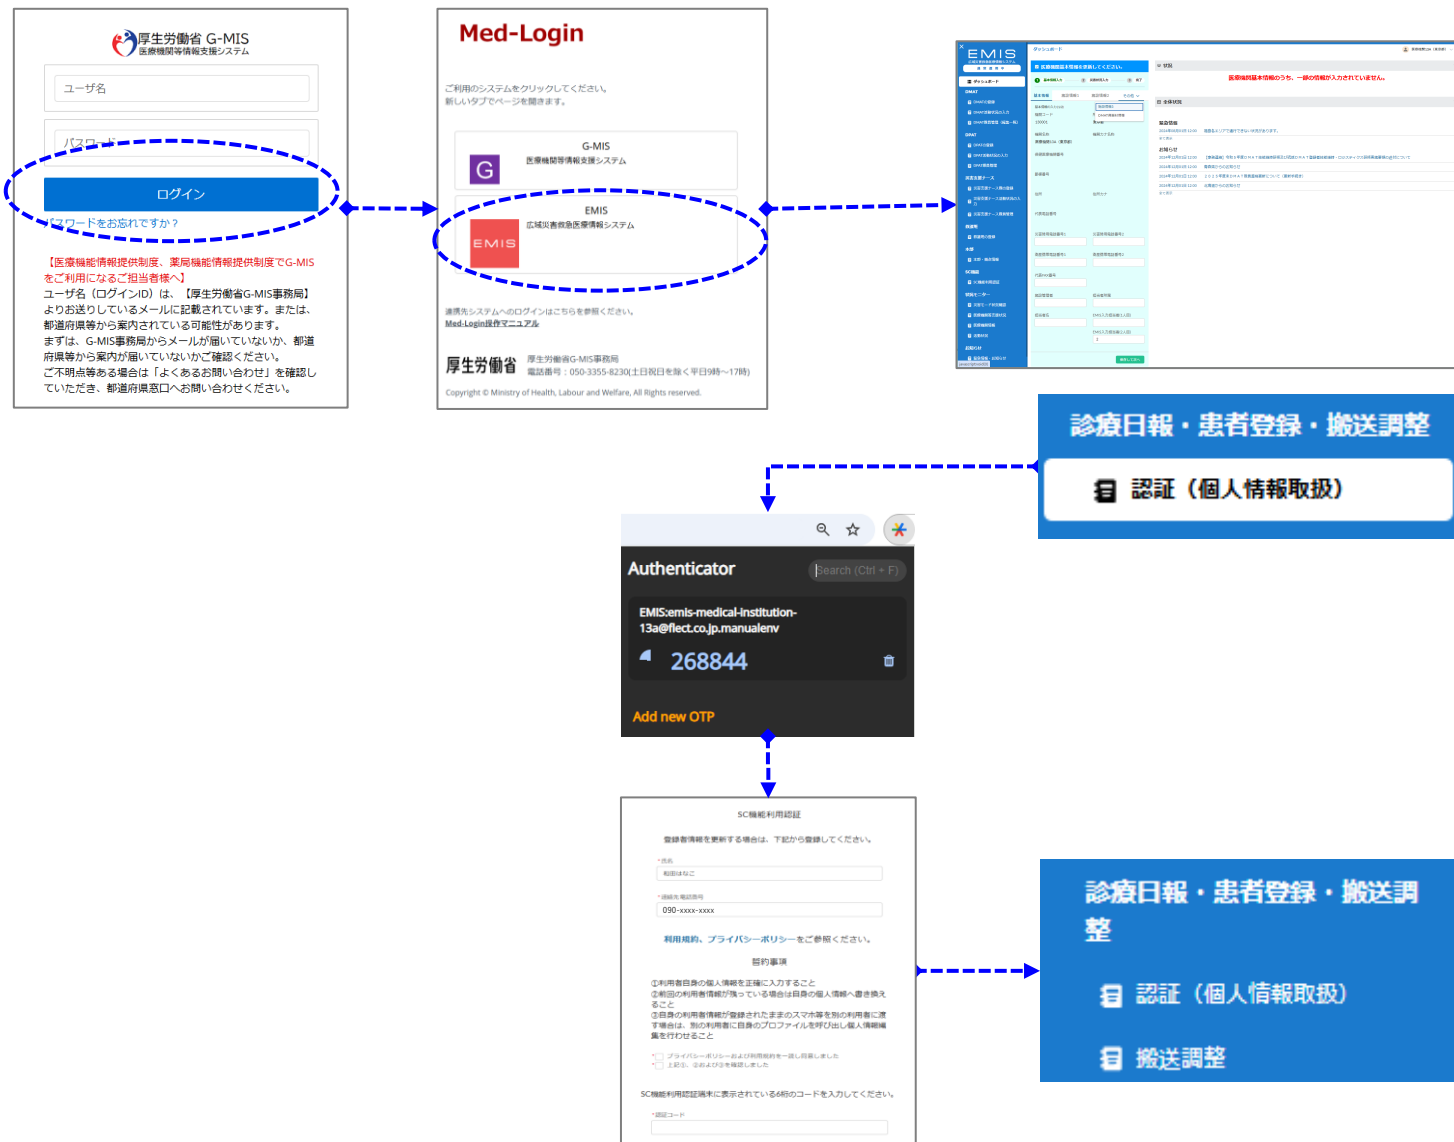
厚生労働省 G-MIS
医療機関等情報支援システム

ユーザ名

パスワード

ログイン

パスワードをお忘れですか？

【医療機能情報提供制度、薬局機能情報提供制度でG-MISをご利用になるご担当者様へ】
ユーザ名（ログインID）は、【厚生労働省G-MIS事務局】よりお送りしているメールに記載されています。または、都道府県等から案内されている可能性があります。
まずは、G-MIS事務局からメールが届いていないか、都道府県等から案内が届いていないかご確認ください。
ご不明点等ある場合は「よくあるお問い合わせ」を確認していただき、都道府県窓口へお問い合わせください。

Med-Login

ご利用のシステムをクリックしてください。
新しいタブでページを開きます。

G-MIS
医療機関等情報支援システム

EMIS
広域災害救急医療情報システム

連携先システムへのログインはこちらを参照ください。
Med-Login操作マニュアル

厚生労働省 厚生労働省G-MIS事務局
電話番号：050-3355-8230(土日祝日を除く平日9時～17時)

Copyright © Ministry of Health, Labour and Welfare, All Rights reserved.

EMIS

医療機関基本情報のうち、一部の情報が入力されていません。

診療日報・患者登録・搬送調整

認証（個人情報取扱）

Authenticator

Search (Ctrl + F)

EMIS:emis-medical-institution-13a@flect.co.jp.manualenv

268844

Add new OTP

SC機能利用認証

登録者情報を更新する場合は、下記から登録してください。

*氏名
和田はなこ

*連絡先 電話番号
090-xxxx-xxxx

利用規約、プライバシーポリシーをご参照ください。

誓約事項

①利用者自身の個人情報を正確に入力すること
②前回の利用者情報が残っている場合は自身の個人情報へ書き換えること
③自身の利用者情報が登録されたままのスマホ等を別の利用者に渡す場合は、別の利用者に自身のプロファイルを呼び出し個人情報編集を行わせること

プライバシーポリシーおよび利用規約を一読し同意しました
上記①、②および③を確認しました

SC機能利用認証端末に表示されている6桁のコードを入力してください。

*認証コード

診療日報・患者登録・搬送調整

認証（個人情報取扱）

搬送調整